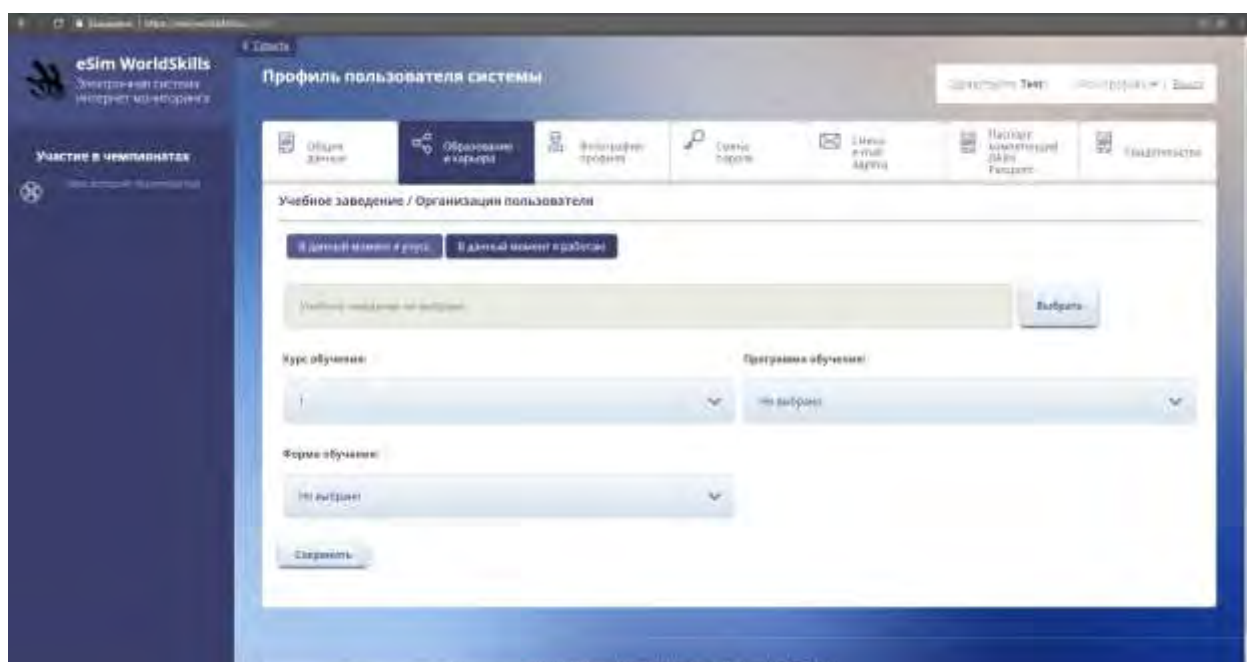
eSim WorldSkills
Электронная система интернет мониторинга

Участие в чемпионатах
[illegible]

‹ Список

Профиль пользователя системы

Здравствуйте Тест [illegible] | Выход

Общие данные
Образование и карьера
Фотография профиля
Смена пароля
Смена e-mail адреса
Паспорт компетенций (Skills Passport)
Гражданство

Учебное заведение / Организация пользователя

В данный момент я учусь
В данный момент я работаю

Учебное заведение не выбрано

Выбрать

Курс обучения:
1

Программа обучения:
Не выбрано

Форма обучения:
Не выбрано

Сохранить